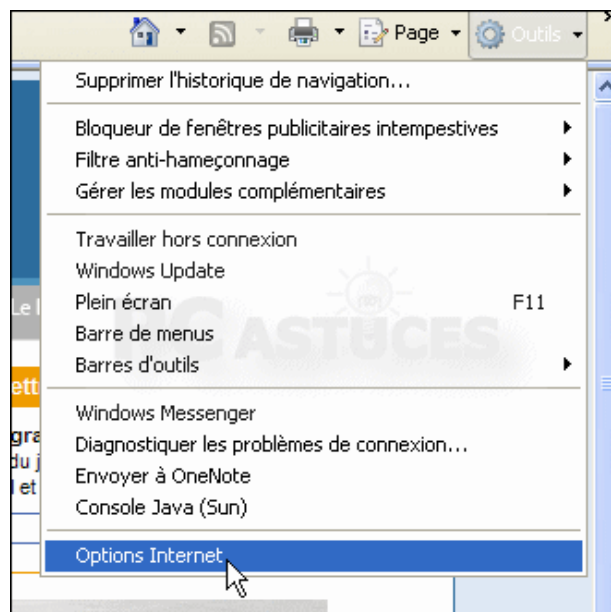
Page ▾ Outils ▾

Supprimer l'historique de navigation...

Bloqueur de fenêtres publicitaires intempestives
Filtre anti-hameçonnage
Gérer les modules complémentaires

Travailler hors connexion
Windows Update
Plein écran F11
Barre de menus
Barres d'outils

Windows Messenger
Diagnostiquer les problèmes de connexion...
Envoyer à OneNote
Console Java (Sun)

Options Internet

Le l
ett
gra
du j
l et

PC ASTUCES